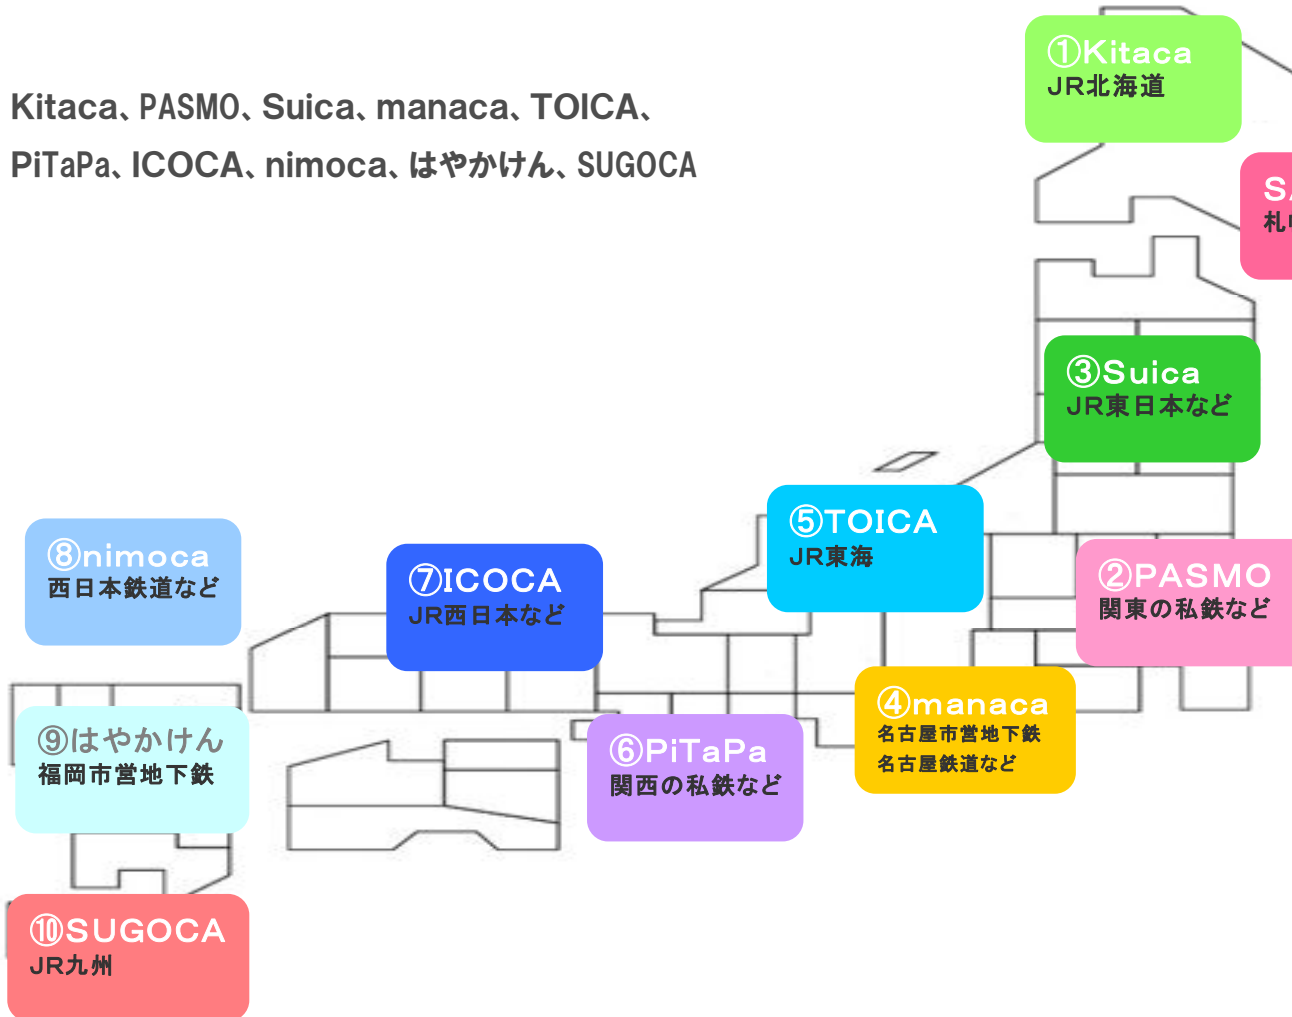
Kitaca、PASMO、Suica、manaca、TOICA、PiTaPa、ICOCA、nimoca、はやかけん、SUGOCA

①Kitaca
JR北海道

S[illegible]
札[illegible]

③Suica
JR東日本など

⑤TOICA
JR東海

②PASMO
関東の私鉄など

⑧nimoca
西日本鉄道など

⑦ICOCA
JR西日本など

④manaca
名古屋市営地下鉄
名古屋鉄道など

⑨はやかけん
福岡市営地下鉄

⑥PiTaPa
関西の私鉄など

⑩SUGOCA
JR九州